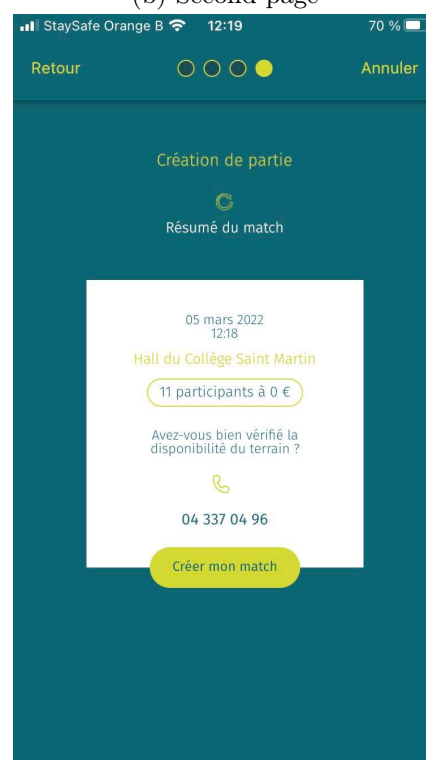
(b) Second page

StaySafe Orange B 12:19 70 %

Retour Annuler

Création de partie

Résumé du match

05 mars 2022
12:18

Hall du Collège Saint Martin

11 participants à 0 €

Avez-vous bien vérifié la disponibilité du terrain ?

04 337 04 96

Créer mon match